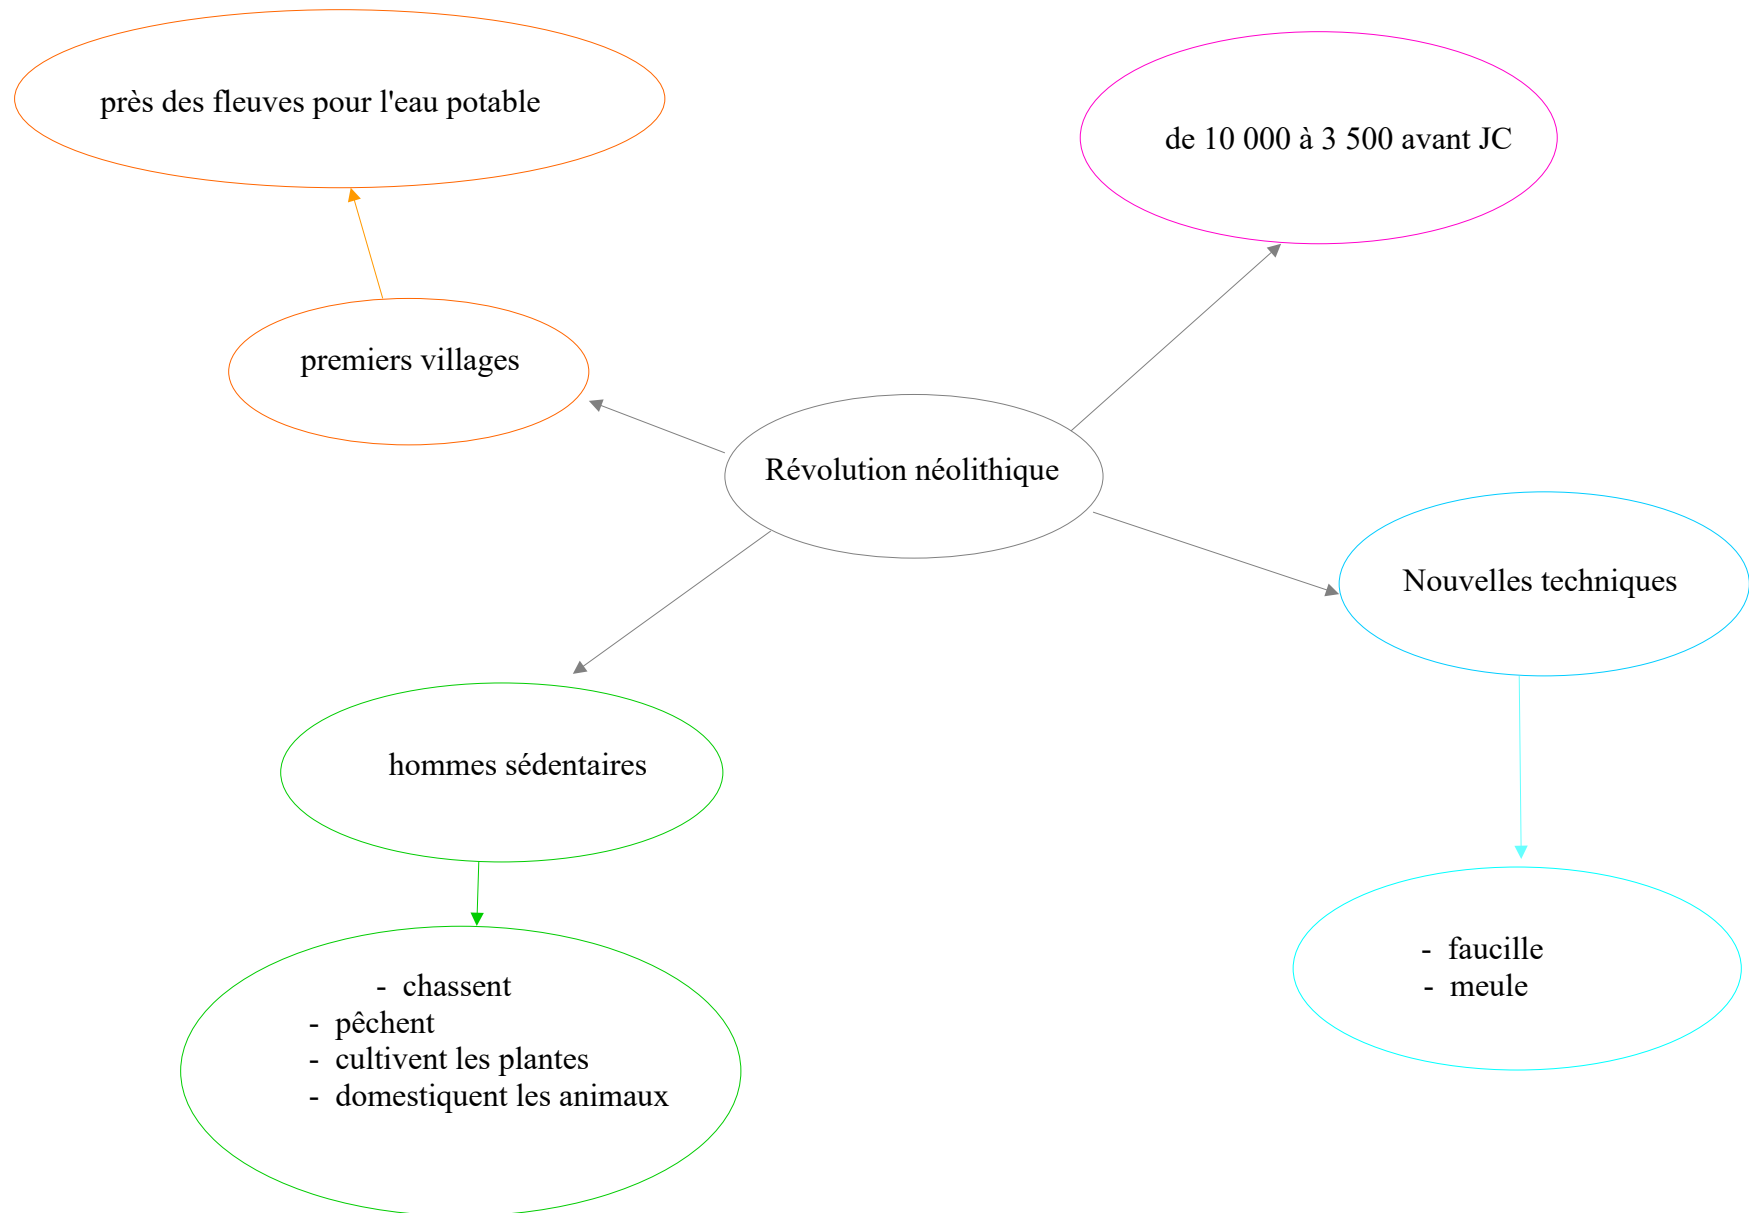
près des fleuves pour l'eau potable

de 10 000 à 3 500 avant JC

premiers villages

Révolution néolithique

Nouvelles techniques

hommes sédentaires

- faucille
- meule

- chassent
- pêchent
- cultivent les plantes
- domestiquent les animaux